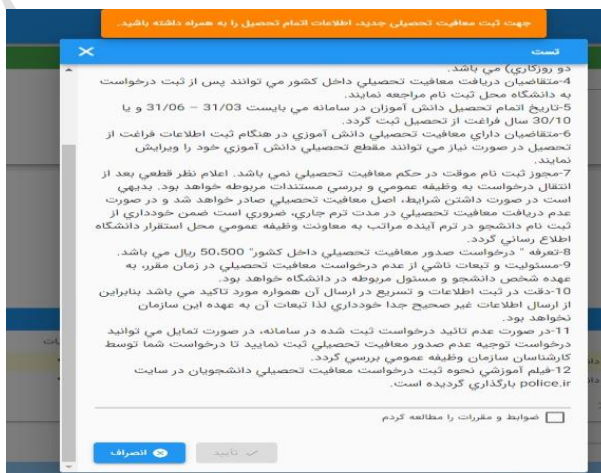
جهت ثبت معافيت تحصيلي جديد، اطلاعات اتمام تحصيل را به همراه داشته باشيد.

تست

دو روزكاري) مي باشد.
4-متقاضيان دريافت معافيت تحصيلي داخل كشور مي توانند پس از ثبت درخواست به دانشگاه محل ثبت نام مراجعه نمايند.
5-تاريخ اتمام تحصيل دانش آموزان در سامانه مي بايست 31/03 – 31/06 و يا 30/10 سال فراغت از تحصيل ثبت گردد.
6-متقاضيان داراي معافيت تحصيلي دانش آموزي در هنگام ثبت اطلاعات فراغت از تحصيل در صورت نياز مي توانند مقطع تحصيلي دانش آموزي خود را ويرايش نمايند.
7-مجوز ثبت نام موقت در حكم معافيت تحصيلي نمي باشد. اعلام نظر قطعي بعد از انتقال درخواست به وظيفه عمومي و بررسي مستندات مربوطه خواهد بود. بديهي است در صورت داشتن شرايط، اصل معافيت تحصيلي صادر خواهد شد و در صورت عدم دريافت معافيت تحصيلي در مدت ترم جاري، ضروري است ضمن خودداري از ثبت نام دانشجو در ترم آينده مراتب به معاونت وظيفه عمومي محل استقرار دانشگاه اطلاع رساني گردد.
8-تعرفه " درخواست صدور معافيت تحصيلي داخل كشور" 50.500 ريال مي باشد.
9-مسئوليت و تبعات ناشي از عدم درخواست معافيت تحصيلي در زمان مقرر، به عهده شخص دانشجو و مسئول مربوطه در دانشگاه خواهد بود.
10-دقت در ثبت اطلاعات و تسريع در ارسال آن همواره مورد تاكيد مي باشد بنابراين از ارسال اطلاعات غير صحيح جدا خودداري لذا تبعات آن به عهده اين سازمان نخواهد بود.
11-در صورت عدم تاييد درخواست ثبت شده در سامانه، در صورت تمايل مي توانيد درخواست توجيه عدم صدور معافيت تحصيلي ثبت نماييد تا درخواست شما توسط كارشناسان سازمان وظيفه عمومي بررسي گردد.
12-فيلم آموزشي نحوه ثبت درخواست معافيت تحصيلي دانشجويان در سايت police.ir بارگذاري گرديده است.

ضوابط و مقررات را مطالعه كردم

تاييد

انصراف